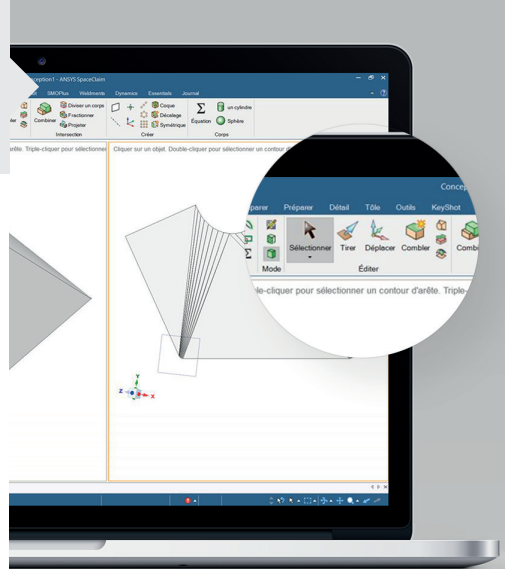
ception1 - ANSYS SpaceClaim

SMOPlus Weldments Dynamics Essentials Journal

Combiner Diviser un corps Fractionner Projeter

Intersection

Coque Décalage Symétrique

Créer

Équation un cylindre Sphère

Corps

arête. Triple-cliquer pour sélectionner

Cliquer sur un objet. Double-cliquer pour sélectionner un contour d

Concep

réparer Préparer Détail Tôle Outils KeyShot

Sélectionner Tirer Déplacer Combler Combi

Mode Éditer

le-cliquer pour sélectionner un contour d'arête. Triple-

z y x